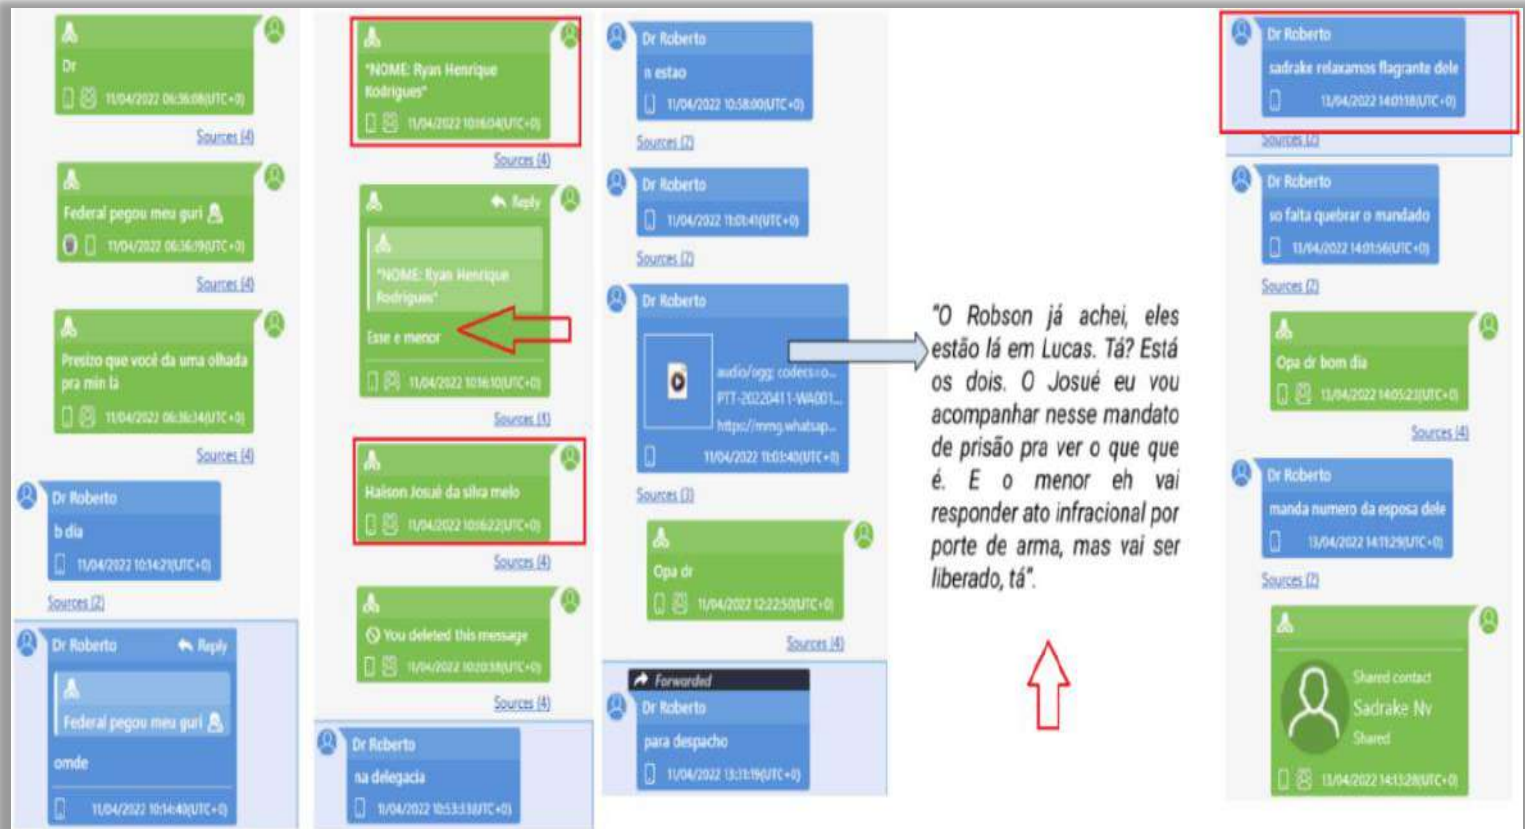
Dr
11/04/2022 06:36:08(UTC+0)
Sources (4)

Federal pegou meu guri
11/04/2022 06:36:19(UTC+0)
Sources (4)

Presizo que você da uma olhada pra min la
11/04/2022 06:36:34(UTC+0)
Sources (4)

Dr Roberto
b dia
11/04/2022 10:14:21(UTC+0)
Sources (2)

Dr Roberto
Reply
Federal pegou meu guri
omde
11/04/2022 10:14:40(UTC+0)

"NOME: Ryan Henrique Rodrigues"
11/04/2022 10:16:04(UTC+0)
Sources (4)

Reply
"NOME: Ryan Henrique Rodrigues"
Esse e menor
11/04/2022 10:16:10(UTC+0)
Sources (1)

Halson Josué da silva melo
11/04/2022 10:16:22(UTC+0)
Sources (4)

You deleted this message
11/04/2022 10:20:38(UTC+0)
Sources (4)

Dr Roberto
na delegacia
11/04/2022 10:53:53(UTC+0)

Dr Roberto
n estao
11/04/2022 10:58:00(UTC+0)
Sources (2)

Dr Roberto
11/04/2022 11:01:41(UTC+0)
Sources (2)

Dr Roberto
audio/ogg; codecs=o...
PTT-20220411-WA001...
https://mmg.whatsap...
11/04/2022 11:01:40(UTC+0)
Sources (3)

Opa dr
11/04/2022 12:22:50(UTC+0)
Sources (4)

Forwarded
Dr Roberto
para despacho
11/04/2022 13:31:19(UTC+0)

"O Robson já achei, eles estão lá em Lucas. Tá? Está os dois. O Josué eu vou acompanhar nesse mandato de prisão pra ver o que que é. E o menor eh vai responder ato infracional por porte de arma, mas vai ser liberado, tá".

Dr Roberto
sadrake relaxamos flagrante dele
13/04/2022 14:01:18(UTC+0)
Sources (2)

Dr Roberto
so falta quebrar o mandado
13/04/2022 14:01:56(UTC+0)
Sources (2)

Opa dr bom dia
13/04/2022 14:05:23(UTC+0)
Sources (4)

Dr Roberto
manda numero da esposa dele
13/04/2022 14:11:29(UTC+0)
Sources (2)

Shared contact
Sadrake Nv
Shared
13/04/2022 14:13:28(UTC+0)